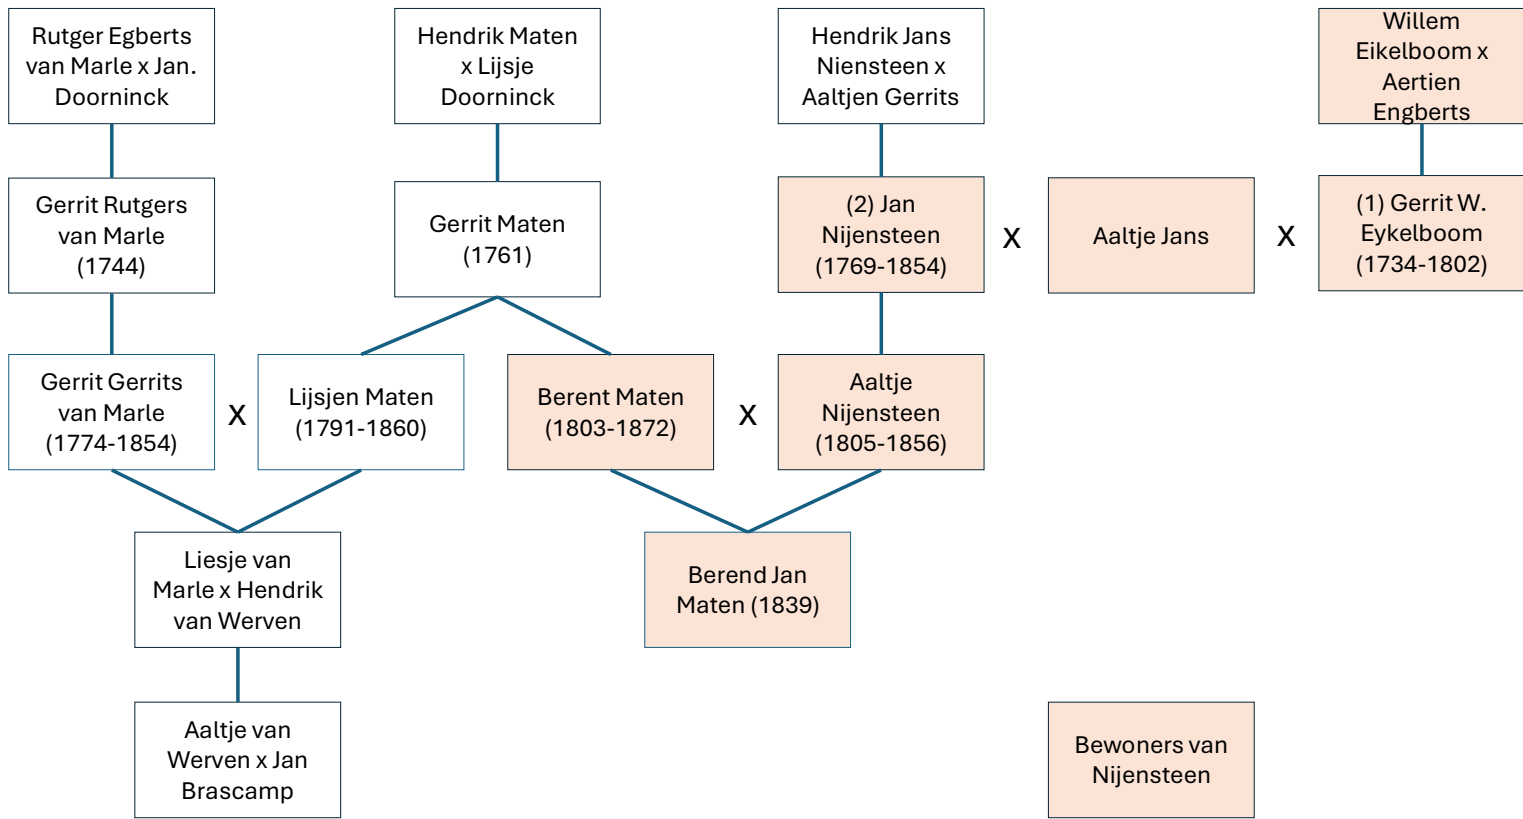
Rutger Egberts van Marle x Jan. Doorninck

Hendrik Maten x Lijsje Doorninck

Hendrik Jans Niensteen x Aaltjen Gerrits

Willem Eikelboom x Aertien Engberts

Gerrit Rutgers van Marle (1744)

Gerrit Maten (1761)

(2) Jan Nijensteen (1769-1854)

x

Aaltje Jans

x

(1) Gerrit W. Eykelboom (1734-1802)

Gerrit Gerrits van Marle (1774-1854)

x

Lijsjen Maten (1791-1860)

Berent Maten (1803-1872)

x

Aaltje Nijensteen (1805-1856)

Liesje van Marle x Hendrik van Werven

Berend Jan Maten (1839)

Aaltje van Werven x Jan Brascamp

Bewoners van Nijensteen